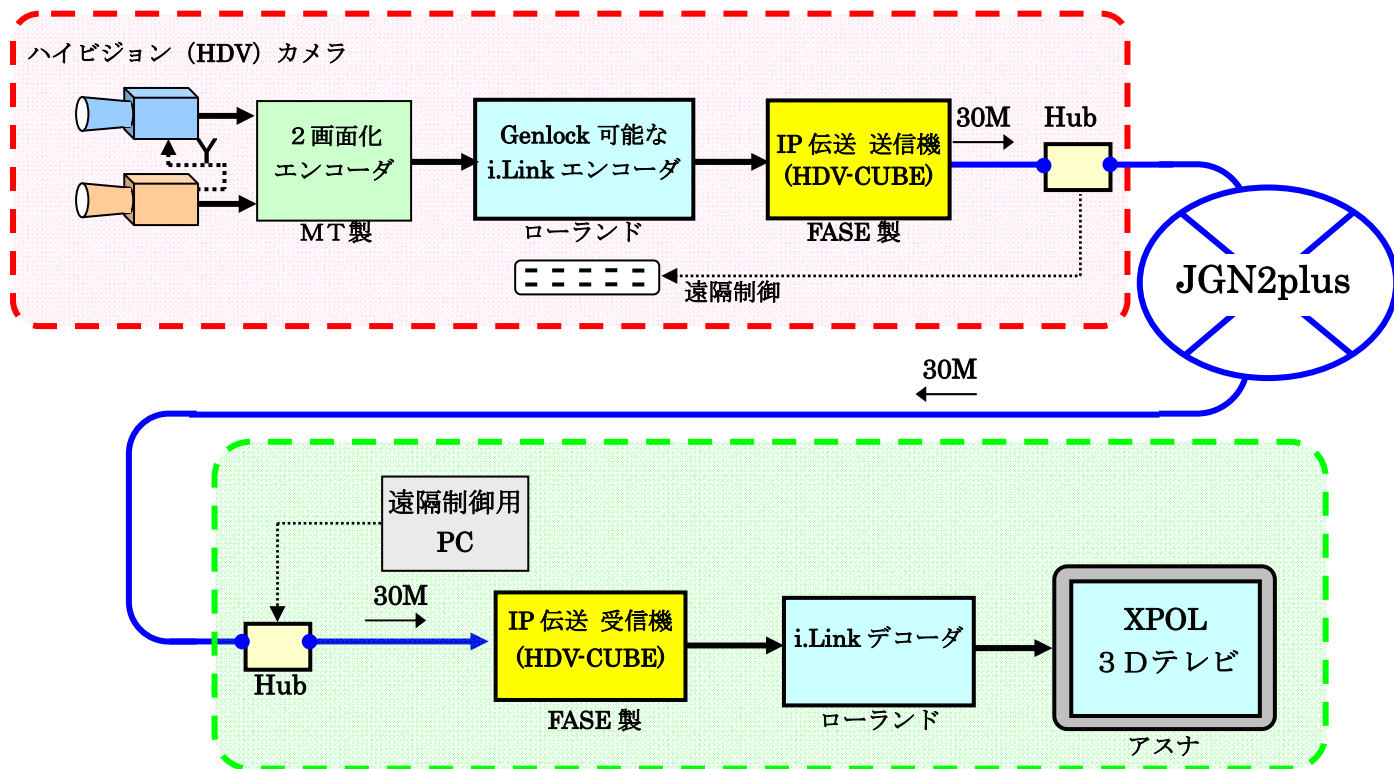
ハイビジョン（HDV）カメラ

Y

２画面化
エンコーダ

ＭＴ製

Genlock 可能な
i.Link エンコーダ

ローランド

IP 伝送 送信機
（HDV-CUBE）

FASE 製

30M

Hub

遠隔制御

JGN2plus

30M

遠隔制御用
PC

30M

Hub

IP 伝送 受信機
（HDV-CUBE）

FASE 製

i.Link デコーダ

ローランド

XPOL
３Ｄテレビ

アスナ